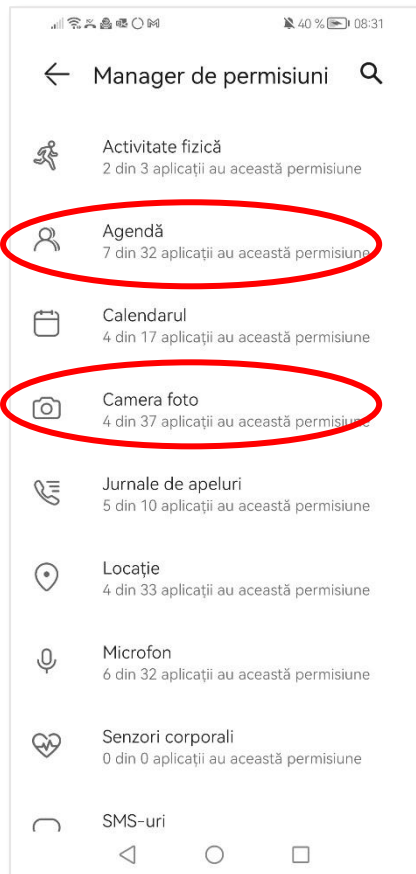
40 % 08:31

Manager de permisiuni

Activitate fizică
2 din 3 aplicații au această permisiune

Agendă
7 din 32 aplicații au această permisiune

Calendarul
4 din 17 aplicații au această permisiune

Camera foto
4 din 37 aplicații au această permisiune

Jurnale de apeluri
5 din 10 aplicații au această permisiune

Locație
4 din 33 aplicații au această permisiune

Microfon
6 din 32 aplicații au această permisiune

Senzori corporali
0 din 0 aplicații au această permisiune

SMS-uri